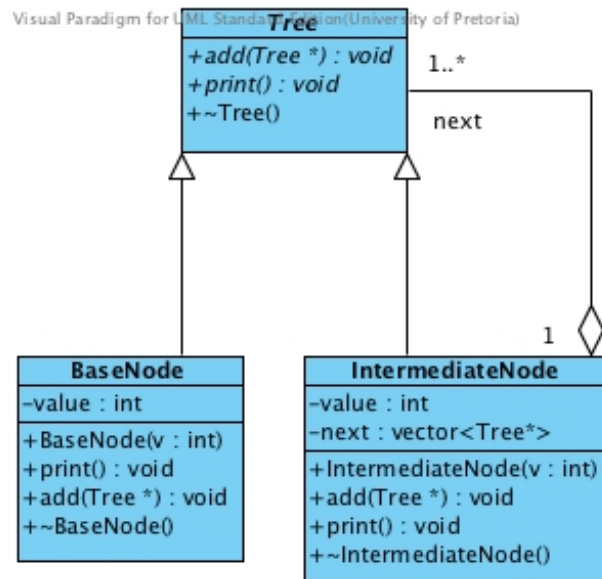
Visual Paradigm for UML Standard Edition(University of Pretoria)

Tree
+add(Tree *) : void
+print() : void
+~Tree()

1..*

next

1

BaseNode
-value : int
+BaseNode(v : int)
+print() : void
+add(Tree *) : void
+~BaseNode()

IntermediateNode
-value : int
-next : vector<Tree*>
+IntermediateNode(v : int)
+add(Tree *) : void
+print() : void
+~IntermediateNode()